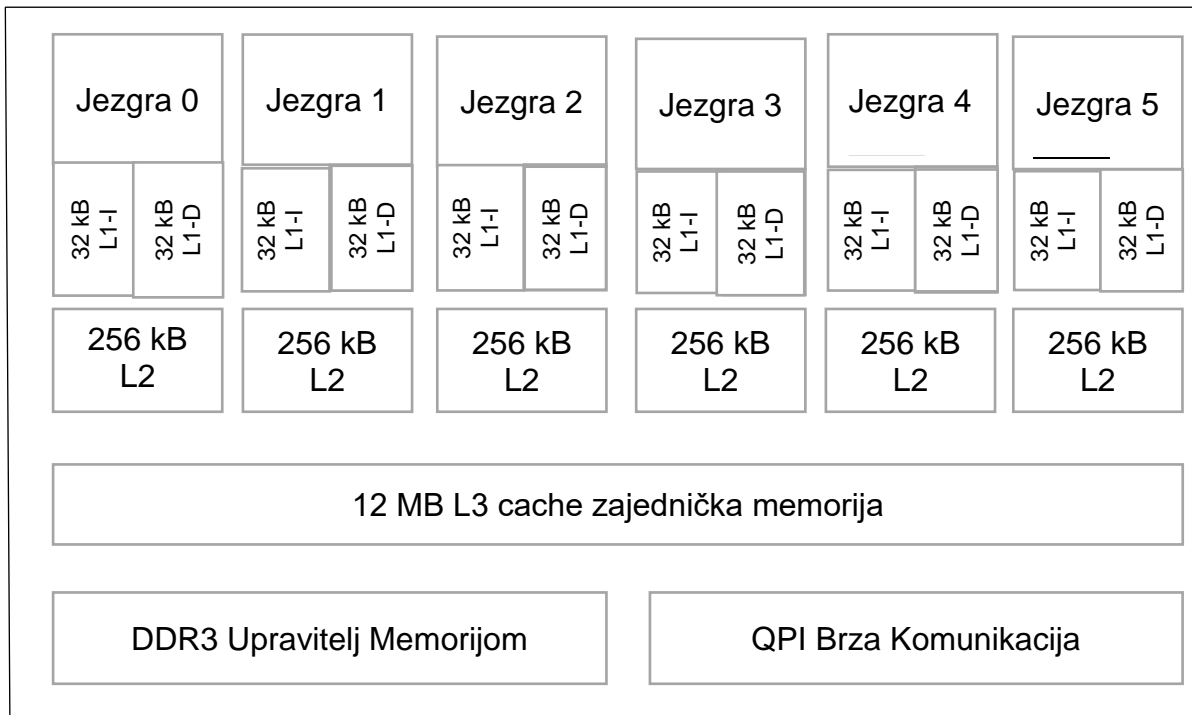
Jezgra 0

32 kB L1-I

32 kB L1-D

256 kB L2

Jezgra 1

32 kB L1-I

32 kB L1-D

256 kB L2

Jezgra 2

32 kB L1-I

32 kB L1-D

256 kB L2

Jezgra 3

32 kB L1-I

32 kB L1-D

256 kB L2

Jezgra 4

32 kB L1-I

32 kB L1-D

256 kB L2

Jezgra 5

32 kB L1-I

32 kB L1-D

256 kB L2

12 MB L3 cache zajednička memorija

DDR3 Upravitelj Memorijom

QPI Brza Komunikacija